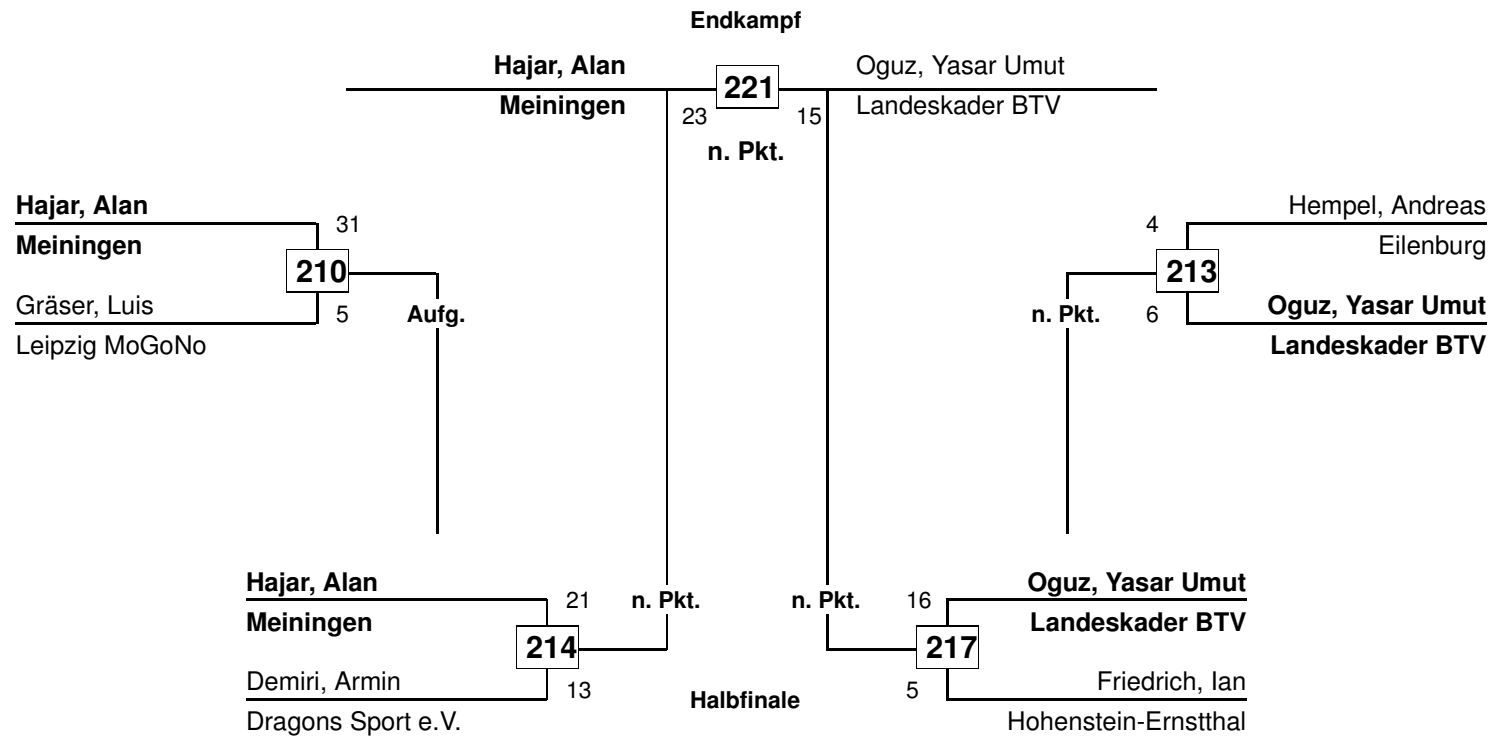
Endkampf

Hajar, Alan
Meiningen
221
23
15
Oguz, Yasar Umut
Landeskader BTV
n. Pkt.

Hajar, Alan
Meiningen
31
210
Gräser, Luis
5
Leipzig MoGoNo
Aufg.

Hempel, Andreas
Eilenburg
4
213
n. Pkt.
6
Oguz, Yasar Umut
Landeskader BTV

Hajar, Alan
Meiningen
21
214
Demiri, Armin
13
Dragons Sport e.V.
n. Pkt.

n. Pkt.
Oguz, Yasar Umut
Landeskader BTV
16
217
5
Friedrich, Ian
Hohenstein-Ernstthal

Halbfinale